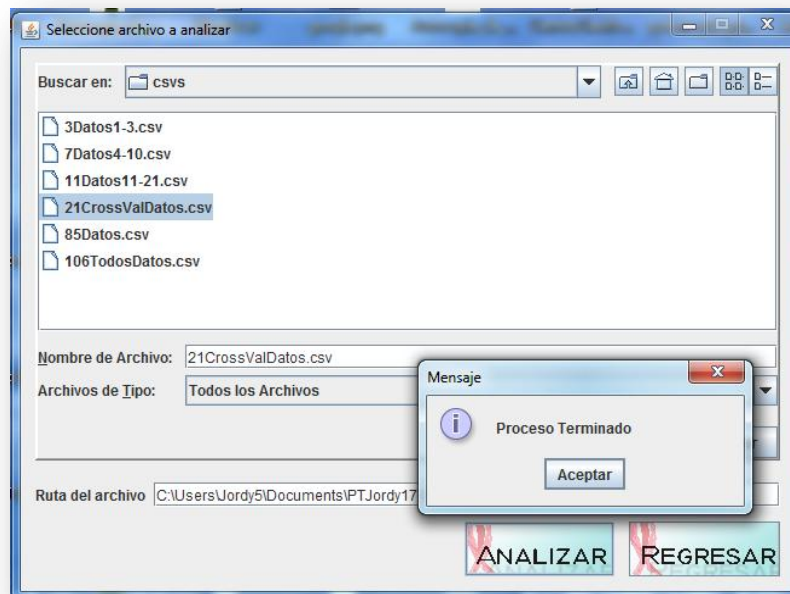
Seleccione archivo a analizar

Buscar en: csvs

3Datos1-3.csv
7Datos4-10.csv
11Datos11-21.csv
21CrossValDatos.csv
85Datos.csv
106TodosDatos.csv

Nombre de Archivo: 21CrossValDatos.csv
Archivos de Tipo: Todos los Archivos

Mensaje
Proceso Terminado
Aceptar

Ruta del archivo C:\Users\Jordy5\Documents\PTJordy17

ANALIZAR
REGRESAR